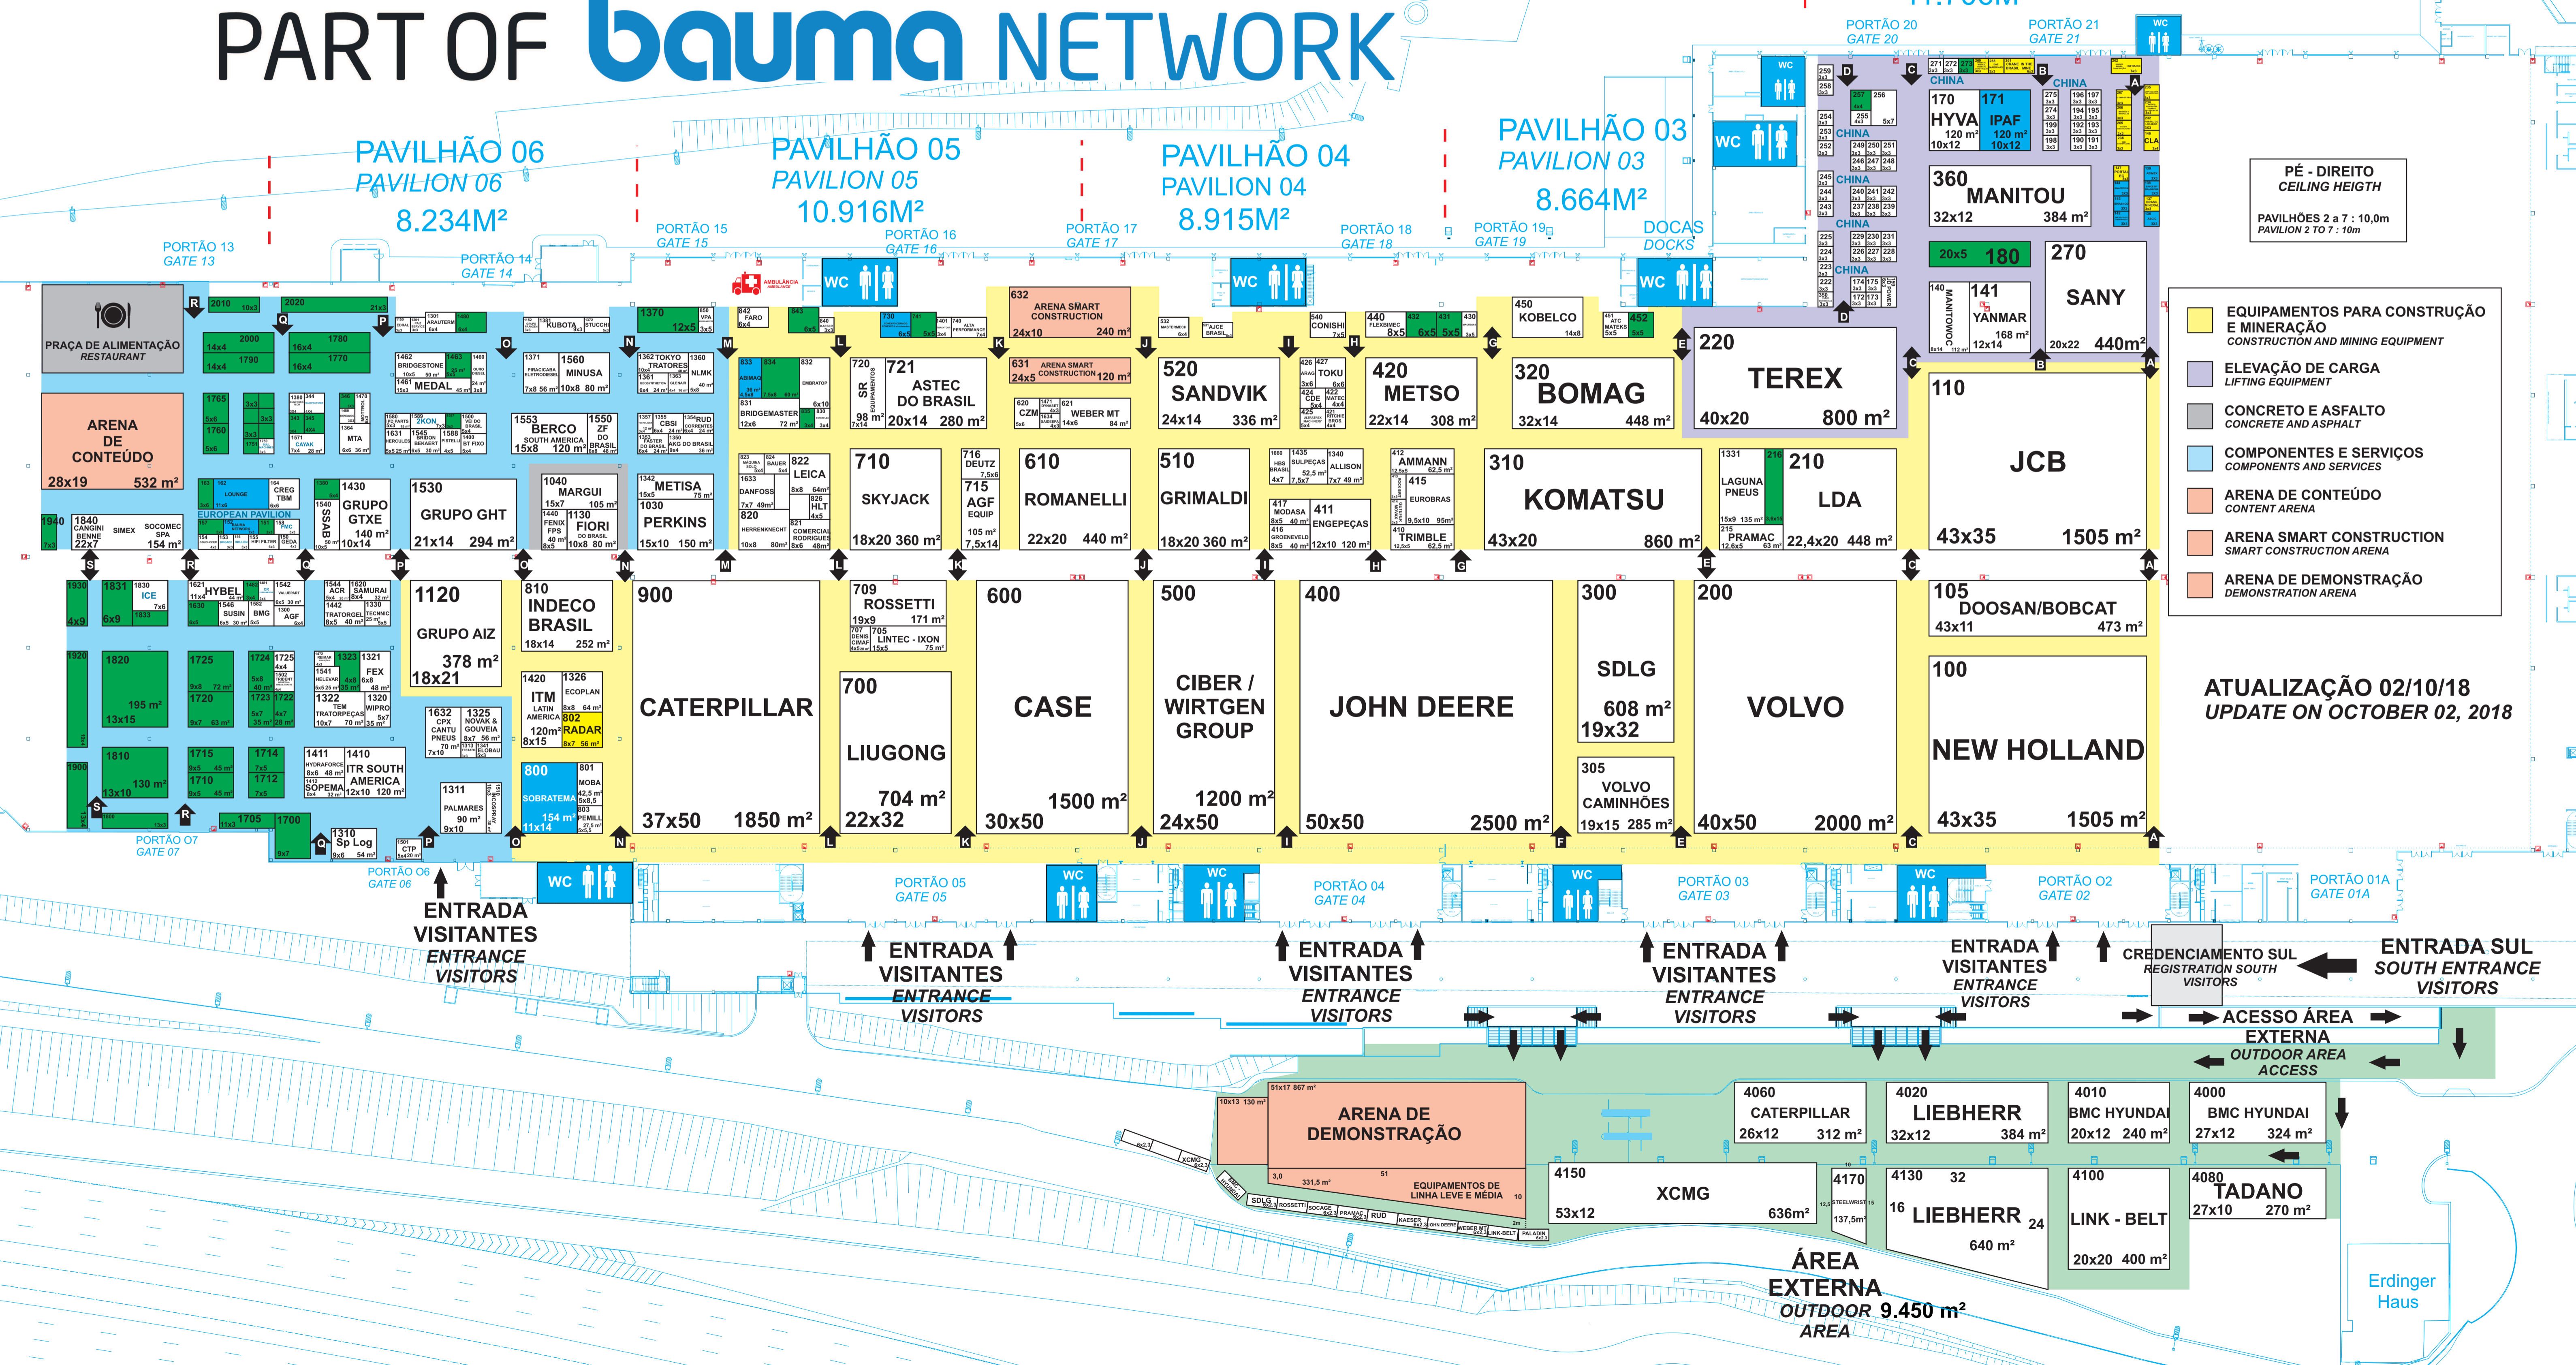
PART OF bauma NETWORK

PAVILHÃO 06
PAVILION 06
8.234M²

PAVILHÃO 05
PAVILION 05
10.916M²

PAVILHÃO 04
PAVILION 04
8.915M²

PAVILHÃO 03
PAVILION 03
8.664M²

PORTÃO 13 GATE 13
PORTÃO 14 GATE 14
PORTÃO 15 GATE 15
PORTÃO 16 GATE 16
PORTÃO 17 GATE 17
PORTÃO 18 GATE 18
PORTÃO 19 GATE 19
DOCAS DOCKS
PORTÃO 20 GATE 20
PORTÃO 21 GATE 21

PÉ - DIREITO
CEILING HEIGTH
PAVILHÕES 2 a 7 : 10,0m
PAVILION 2 TO 7 : 10m

PRAÇA DE ALIMENTAÇÃO
RESTAURANT

ARENA DE CONTEÚDO
28x19 532 m²

ARENA SMART CONSTRUCTION 24x10 240 m²

220 TERREX
TEREX 40x20 800 m²
360 MANITOU 32x12 384 m²
170 HYVA 120 m² 10x12
171 IPAF 120 m² 10x12
20x5 180
270 SANY 20x22 440m²
141 YANMAR 168 m² 12x14
110 JCB 43x35 1505 m²
105 DOOSAN/BOBCAT 43x11 473 m²
100 NEW HOLLAND 43x35 1505 m²

520 SANDVIK 24x14 336 m²
420 METSO 22x14 308 m²
320 BOMAG 32x14 448 m²
721 ASTEC DO BRASIL 20x14 280 m²
310 KOMATSU 43x20 860 m²
210 LDA 22,4x20 448 m²
710 SKYJACK 18x20 360 m²
610 ROMANELLI 22x20 440 m²
510 GRIMALDI 18x20 360 m²
1530 GRUPO GHT 21x14 294 m²
1120 GRUPO AIZ 378 m² 18x21
810 INDECO BRASIL 18x14 252 m²
900 CATERPILLAR 37x50 1850 m²
709 ROSSETTI 19x9 171 m²
700 LIUGONG 704 m² 22x32
600 CASE 30x50 1500 m²
500 CIBER / WIRTGEN GROUP 24x50 1200 m²
400 JOHN DEERE 50x50 2500 m²
300 SDLG 608 m² 19x32
305 VOLVO CAMINHÕES 19x15 285 m²
200 VOLVO 40x50 2000 m²
800 SOBRATEMA 154 m² 11x14
802 RADAR
1420 ITM LATIN AMERICA 120m² 8x15

EQUIPAMENTOS PARA CONSTRUÇÃO E MINERAÇÃO
CONSTRUCTION AND MINING EQUIPMENT
ELEVAÇÃO DE CARGA
LIFTING EQUIPMENT
CONCRETO E ASFALTO
CONCRETE AND ASPHALT
COMPONENTES E SERVIÇOS
COMPONENTS AND SERVICES
ARENA DE CONTEÚDO
CONTENT ARENA
ARENA SMART CONSTRUCTION
SMART CONSTRUCTION ARENA
ARENA DE DEMONSTRAÇÃO
DEMONSTRATION ARENA

ATUALIZAÇÃO 02/10/18
UPDATE ON OCTOBER 02, 2018

PORTÃO 07 GATE 07
PORTÃO 06 GATE 06
PORTÃO 05 GATE 05
PORTÃO 04 GATE 04
PORTÃO 03 GATE 03
PORTÃO 02 GATE 02
PORTÃO 01A GATE 01A

ENTRADA VISITANTES ENTRANCE VISITORS
ENTRADA VISITANTES ENTRANCE VISITORS
ENTRADA VISITANTES ENTRANCE VISITORS
ENTRADA VISITANTES ENTRANCE VISITORS
ENTRADA VISITANTES ENTRANCE VISITORS
CREDENCIAMENTO SUL REGISTRATION SOUTH VISITORS
ENTRADA SUL SOUTH ENTRANCE VISITORS
ACESSO ÁREA EXTERNA OUTDOOR AREA ACCESS

ARENA DE DEMONSTRAÇÃO
EQUIPAMENTOS DE LINHA LEVE E MÉDIA
4060 CATERPILLAR 26x12 312 m²
4020 LIEBHERR 32x12 384 m²
4010 BMC HYUNDAI 20x12 240 m²
4000 BMC HYUNDAI 27x12 324 m²
4150 XCMG 53x12 636m²
4130 LIEBHERR 640 m²
4100 LINK - BELT 20x20 400 m²
4080 TADANO 27x10 270 m²

ÁREA EXTERNA OUTDOOR AREA 9.450 m²

Erdinger Haus